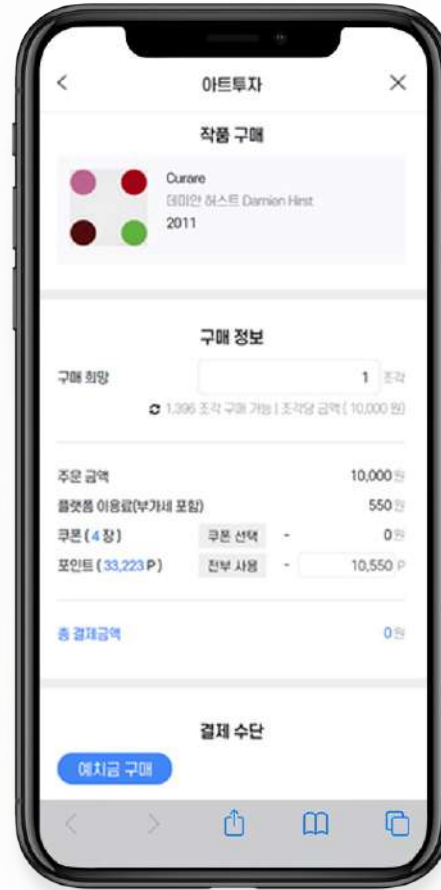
<
아트투자
×

작품 구매

Curare
데미안 허스트 Damien Hirst
2011

구매 정보

구매 희망
1 조각
1,396 조각 구매 가능 | 조각당 금액 ( 10,000 원)

주문 금액
10,000 원
플랫폼 이용료(부가세 포함)
550 원
쿠폰 ( 4 장 )
쿠폰 선택
-
0 원
포인트 ( 33,223 P )
전부 사용
-
10,550 P

총 결제금액
0 원

결제 수단

예치금 구매